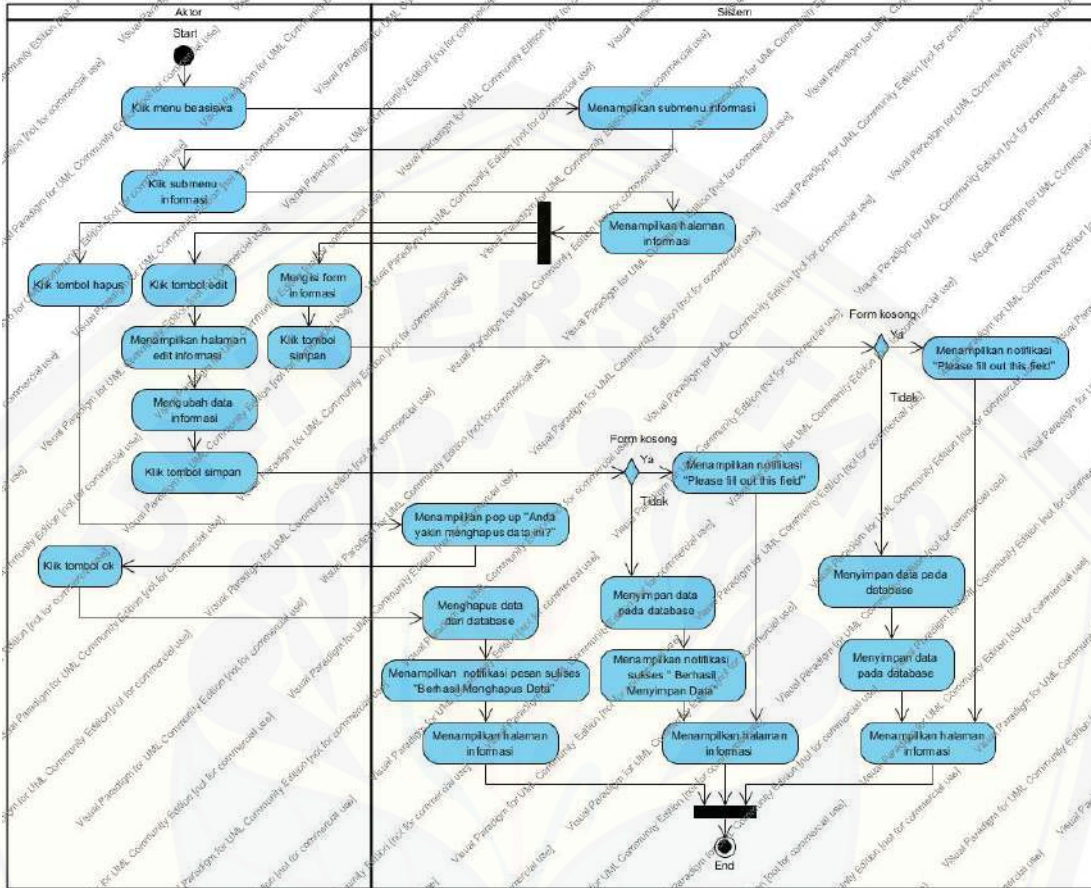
Aktor

Sistem

Start

Klik menu beasiswa

Menampilkan submenu informasi

Klik submenu informasi

Menampilkan halaman informasi

Klik tombol hapus

Klik tombol edit

Mengisi form informasi

Menampilkan halaman edit informasi

Klik tombol simpan

Form kosong

Ya

Menampilkan notifikasi "Please fill out this field"

Tidak

Mengubah data informasi

Klik tombol simpan

Form kosong

Ya

Menampilkan notifikasi "Please fill out this field"

Tidak

Menampilkan pop up "Anda yakin menghapus data ini?"

Klik tombol ok

Menghapus data dari database

Menyimpan data pada database

Menyimpan data pada database

Menampilkan notifikasi pesan sukses "Berhasil Menghapus Data"

Menampilkan notifikasi sukses " Berhasil Menyimpan Data"

Menyimpan data pada database

Menampilkan halaman informasi

Menampilkan halaman informasi

Menampilkan halaman informasi

End

Visual Paradigm for UML Community Edition [not for commercial use]